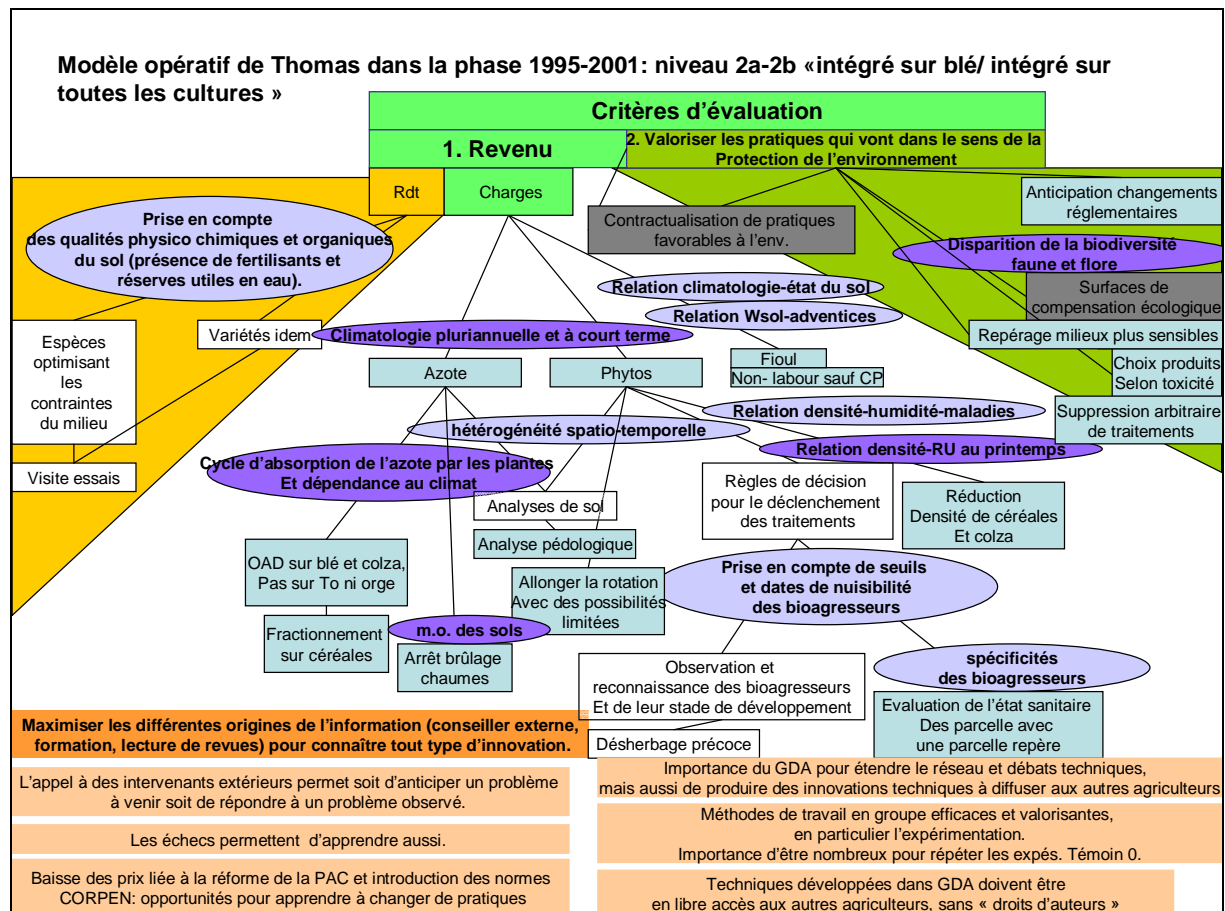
Modèle opératif de Thomas dans la phase 1995-2001: niveau 2a-2b «intégré sur blé/ intégré sur toutes les cultures »

Critères d'évaluation

1. Revenu

2. Valoriser les pratiques qui vont dans le sens de la Protection de l'environnement

Rdt

Charges

Prise en compte des qualités physico chimiques et organiques du sol (présence de fertilisants et réserves utiles en eau).

Contractualisation de pratiques favorables à l'env.

Anticipation changements réglementaires

Disparition de la biodiversité faune et flore

Relation climatologie-état du sol

Surfaces de compensation écologique

Relation Wsol-adventices

Espèces optimisant les contraintes du milieu

Variétés idem

Climatologie pluriannuelle et à court terme

Repérage milieux plus sensibles

Fioul

Non- labour sauf CP

Choix produits Selon toxicité

Azote

Phytos

Relation densité-humidité-maladies

Suppression arbitraire de traitements

hétérogénéité spatio-temporelle

Relation densité-RU au printemps

Visite essais

Cycle d'absorption de l'azote par les plantes Et dépendance au climat

Règles de décision pour le déclenchement des traitements

Réduction Densité de céréales Et colza

Analyses de sol

Analyse pédologique

OAD sur blé et colza, Pas sur To ni orge

Prise en compte de seuils et dates de nuisibilité des bioagresseurs

Allonger la rotation Avec des possibilités limitées

Fractionnement sur céréales

m.o. des sols

Arrêt brûlage chaumes

Observation et reconnaissance des bioagresseurs Et de leur stade de développement

spécificités des bioagresseurs

Evaluation de l'état sanitaire Des parcelle avec une parcelle repère

Maximiser les différentes origines de l'information (conseiller externe, formation, lecture de revues) pour connaître tout type d'innovation.

Désherbage précoce

L'appel à des intervenants extérieurs permet soit d'anticiper un problème à venir soit de répondre à un problème observé.

Importance du GDA pour étendre le réseau et débats techniques, mais aussi de produire des innovations techniques à diffuser aux autres agriculteurs

Les échecs permettent d'apprendre aussi.

Méthodes de travail en groupe efficaces et valorisantes, en particulier l'expérimentation.
Importance d'être nombreux pour répéter les expés. Témoin 0.

Baisse des prix liée à la réforme de la PAC et introduction des normes CORPEN: opportunités pour apprendre à changer de pratiques

Techniques développées dans GDA doivent être en libre accès aux autres agriculteurs, sans « droits d'auteurs »